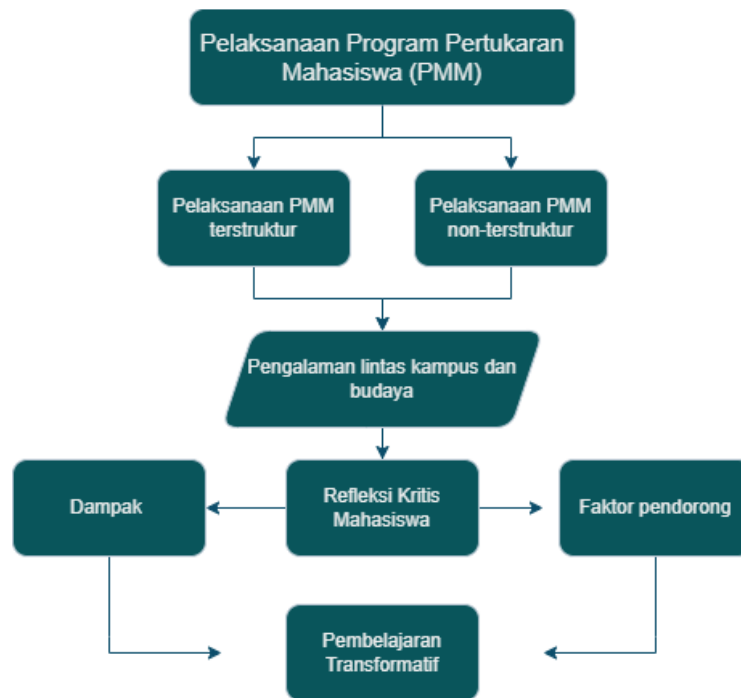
Pelaksanaan Program Pertukaran Mahasiswa (PMM)

Pelaksanaan PMM terstruktur

Pelaksanaan PMM non-terstruktur

Pengalaman lintas kampus dan budaya

Dampak

Refleksi Kritis Mahasiswa

Faktor pendorong

Pembelajaran Transformatif